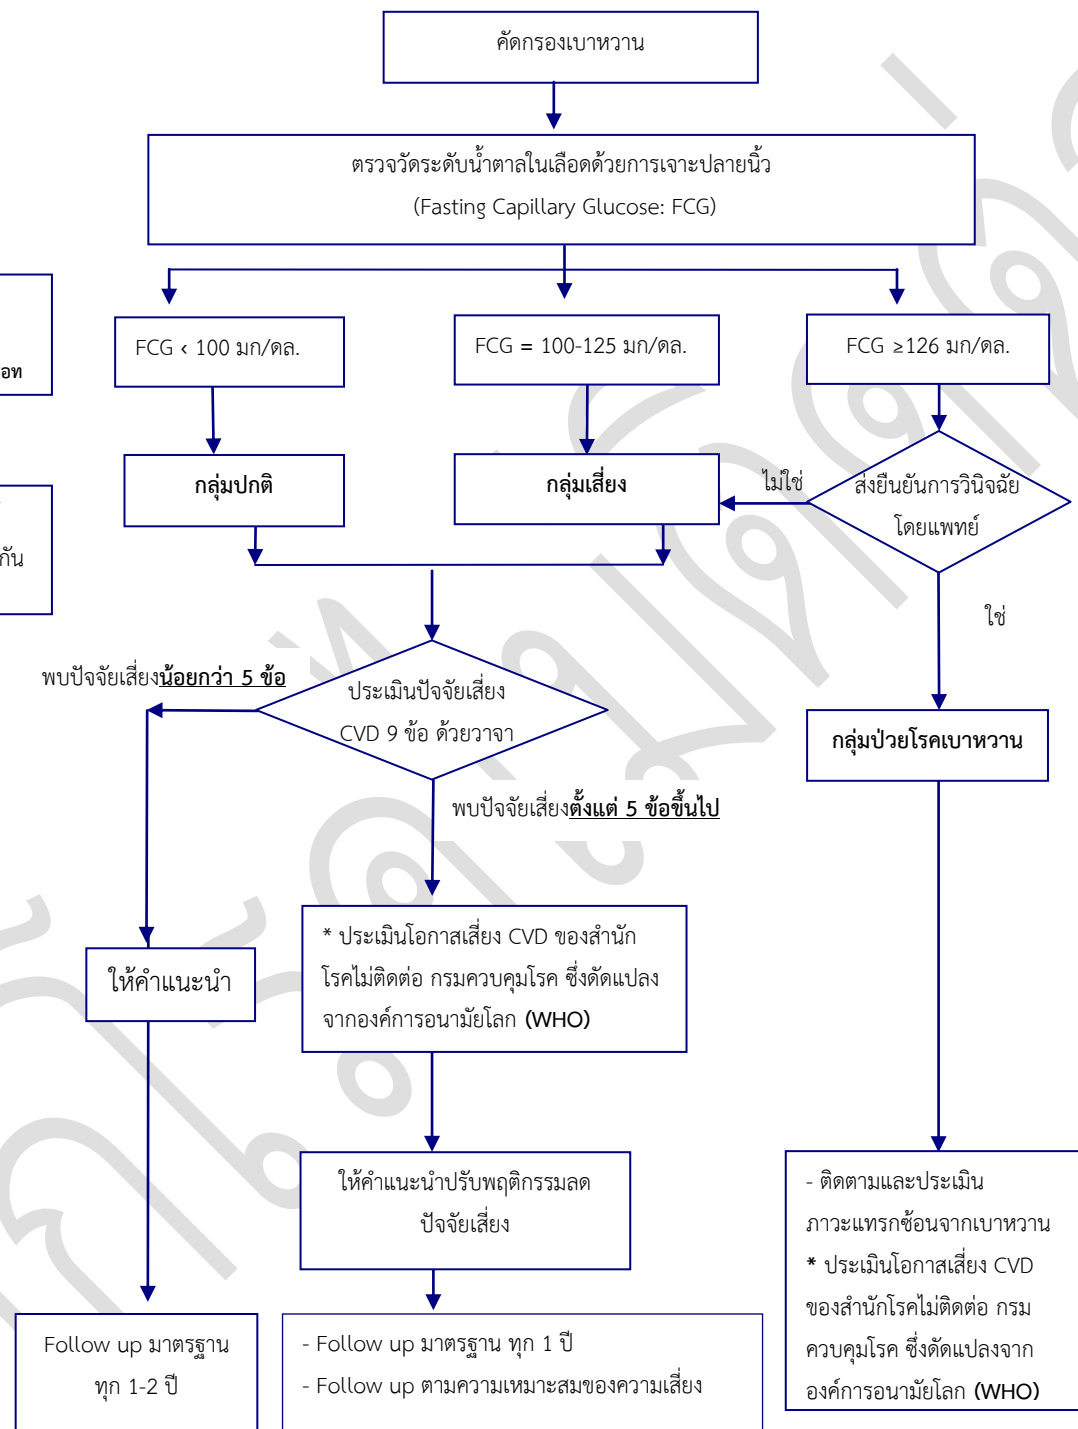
คัดกรองเบาหวาน

ตรวจวัดระดับน้ำตาลในเลือดด้วยการเจาะปลายนิ้ว
(Fasting Capillary Glucose: FCG)

อท

กัน

FCG ‹ 100 มก/ดล.

FCG = 100-125 มก/ดล.

FCG ≥126 มก/ดล.

กลุ่มปกติ

กลุ่มเสี่ยง

ไม่ใช่

ส่งยืนยันการวินิจฉัยโดยแพทย์

ใช่

พบปัจจัยเสี่ยง**น้อยกว่า 5 ข้อ**

ประเมินปัจจัยเสี่ยง CVD 9 ข้อ ด้วยวาจา

กลุ่มป่วยโรคเบาหวาน

พบปัจจัยเสี่ยง**ตั้งแต่ 5 ข้อขึ้นไป**

ให้คำแนะนำ

* ประเมินโอกาสเสี่ยง CVD ของสำนักโรคไม่ติดต่อ กรมควบคุมโรค ซึ่งดัดแปลงจากองค์การอนามัยโลก (WHO)

ให้คำแนะนำปรับพฤติกรรมลดปัจจัยเสี่ยง

- ติดตามและประเมินภาวะแทรกซ้อนจากเบาหวาน
* ประเมินโอกาสเสี่ยง CVD ของสำนักโรคไม่ติดต่อ กรมควบคุมโรค ซึ่งดัดแปลงจากองค์การอนามัยโลก (WHO)

Follow up มาตรฐาน ทุก 1-2 ปี

- Follow up มาตรฐาน ทุก 1 ปี
- Follow up ตามความเหมาะสมของความเสี่ยง